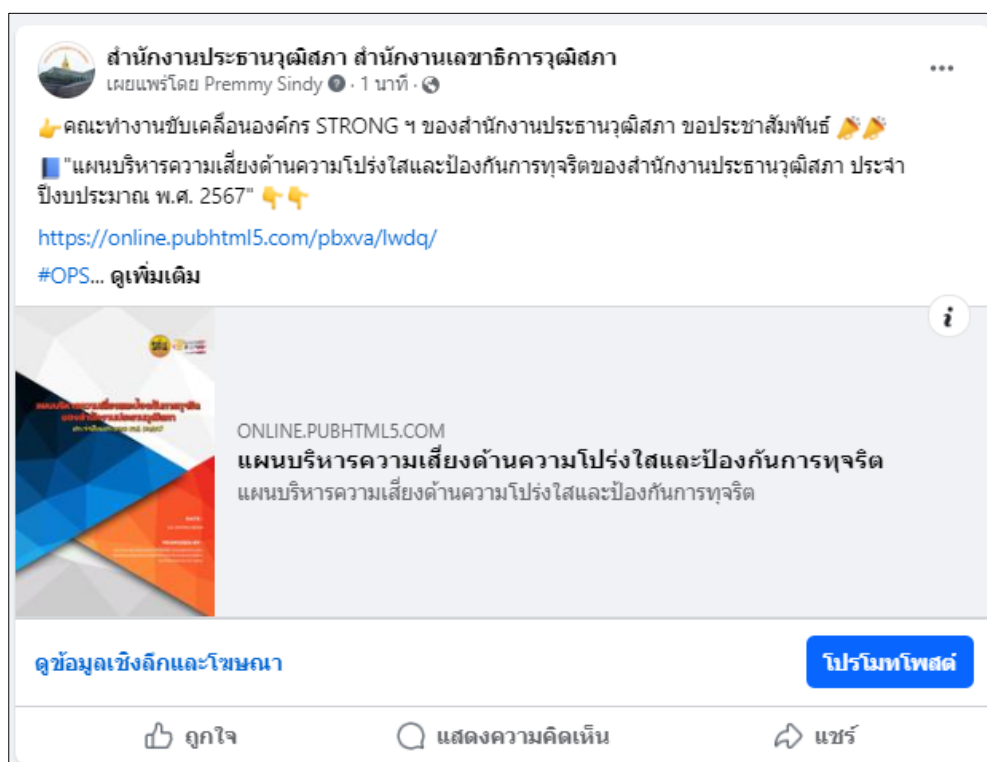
สำนักงานประธานวุฒิสภา สำนักงานเลขาธิการวุฒิสภา
เผยแพร่โดย Premmy Sindy · 1 นาที ·

👉คณะทำงานขับเคลื่อนองค์กร STRONG ฯ ของสำนักงานประธานวุฒิสภา ขอประชาสัมพันธ์ 🎉🎉

📘"แผนบริหารความเสี่ยงด้านความโปร่งใสและป้องกันการทุจริตของสำนักงานประธานวุฒิสภา ประจำปีงบประมาณ พ.ศ. 2567" 👇👇

https://online.pubhtml5.com/pbxva/lwdq/

#OPS... ดูเพิ่มเติม

ONLINE.PUBHTML5.COM
แผนบริหารความเสี่ยงด้านความโปร่งใสและป้องกันการทุจริต
แผนบริหารความเสี่ยงด้านความโปร่งใสและป้องกันการทุจริต

ดูข้อมูลเชิงลึกและโฆษณา
โปรโมทโพสต์

ถูกใจ
แสดงความคิดเห็น
แชร์